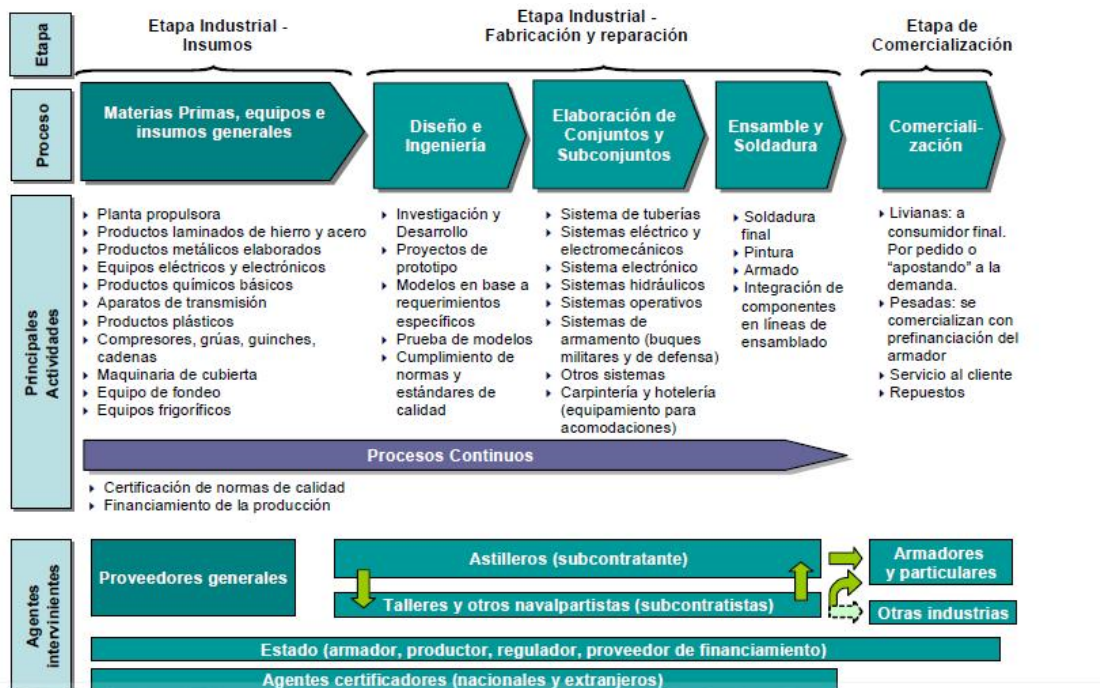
Etapa

Etapa Industrial - Insumos

Etapa Industrial - Fabricación y reparación

Etapa de Comercialización

Proceso

Materias Primas, equipos e insumos generales

Diseño e Ingeniería

Elaboración de Conjuntos y Subconjuntos

Ensamble y Soldadura

Comerciali-zación

Principales Actividades

▸ Planta propulsora
▸ Productos laminados de hierro y acero
▸ Productos metálicos elaborados
▸ Equipos eléctricos y electrónicos
▸ Productos químicos básicos
▸ Aparatos de transmisión
▸ Productos plásticos
▸ Compresores, grúas, guinches, cadenas
▸ Maquinaria de cubierta
▸ Equipo de fondeo
▸ Equipos frigoríficos

▸ Investigación y Desarrollo
▸ Proyectos de prototipo
▸ Modelos en base a requerimientos específicos
▸ Prueba de modelos
▸ Cumplimiento de normas y estándares de calidad

▸ Sistema de tuberías
▸ Sistemas eléctrico y electromecánicos
▸ Sistema electrónico
▸ Sistemas hidráulicos
▸ Sistemas operativos
▸ Sistemas de armamento (buques militares y de defensa)
▸ Otros sistemas
▸ Carpintería y hotelería (equipamiento para acomodaciones)

▸ Soldadura final
▸ Pintura
▸ Armado
▸ Integración de componentes en líneas de ensamblado

▸ Livianas: a consumidor final. Por pedido o "apostando" a la demanda.
▸ Pesadas: se comercializan con prefinanciación del armador
▸ Servicio al cliente
▸ Repuestos

Procesos Continuos

▸ Certificación de normas de calidad
▸ Financiamiento de la producción

Agentes intervinientes

Proveedores generales

Astilleros (subcontratante)

Talleres y otros navalpartistas (subcontratistas)

Armadores y particulares

Otras industrias

Estado (armador, productor, regulador, proveedor de financiamiento)

Agentes certificadores (nacionales y extranjeros)